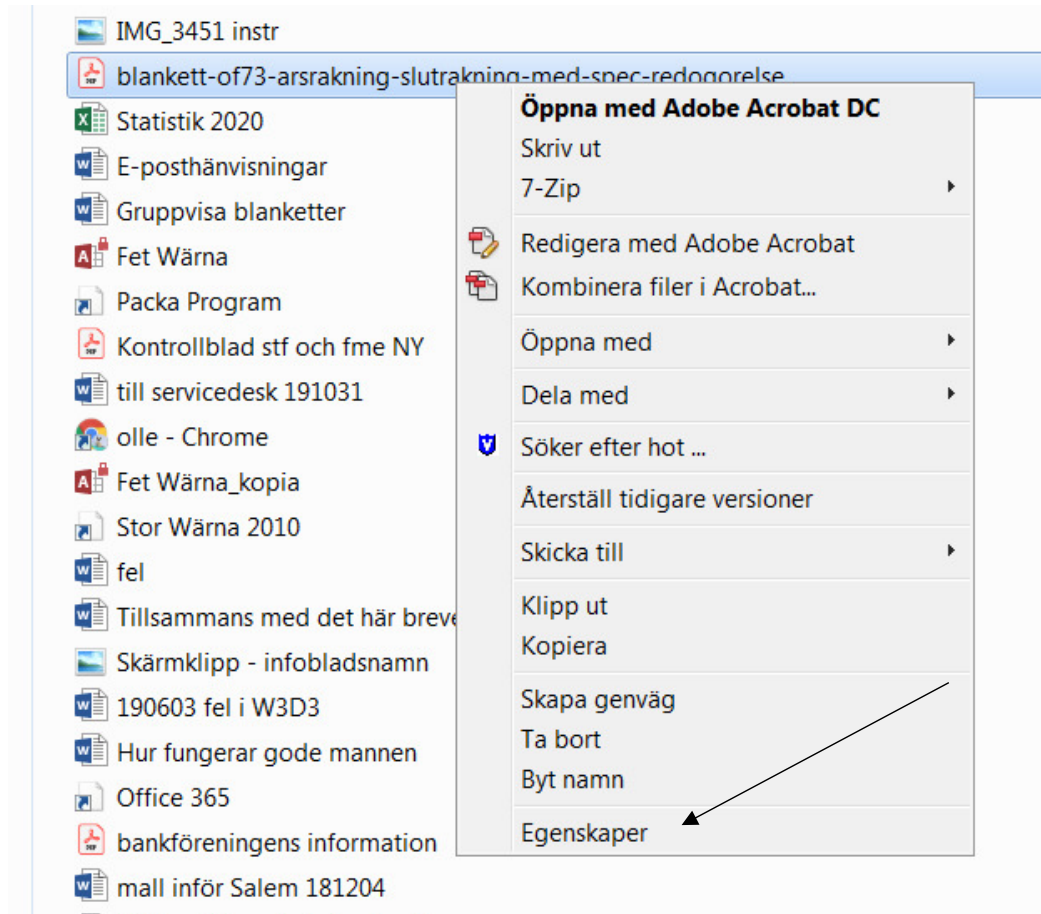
IMG_3451 instr
blankett-of73-arsrakning-slutrakning-med-spec-redogorelse
Statistik 2020
E-posthänvisningar
Gruppvisa blanketter
Fet Wärna
Packa Program
Kontrollblad stf och fme NY
till servicedesk 191031
olle - Chrome
Fet Wärna_kopia
Stor Wärna 2010
fel
Tillsammans med det här breve
Skärmklipp - infobladsnamn
190603 fel i W3D3
Hur fungerar gode mannen
Office 365
bankföreningens information
mall inför Salem 181204

Öppna med Adobe Acrobat DC
Skriv ut
7-Zip
Redigera med Adobe Acrobat
Kombinera filer i Acrobat...
Öppna med
Dela med
Söker efter hot ...
Återställ tidigare versioner
Skicka till
Klipp ut
Kopiera
Skapa genväg
Ta bort
Byt namn
Egenskaper